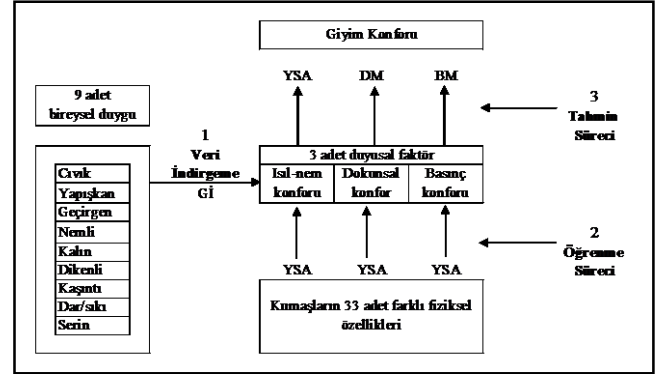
Giyim Konforu

YSA
DM
BM

3
Tahmin
Süreci

9 adet
bireysel duygu

1
Veri
İndirgeme
Gİ

Cıvık
Yapışkan
Geçirgen
Nemli
Kalın
Dikenli
Kaşıntı
Dar/sıkı
Serin

3 adet duyusal faktör

| Isıl-nem konforu | Dokunsal konfor | Basınç konforu |
|---|---|---|

2
Öğrenme
Süreci

YSA
YSA
YSA

Kumaşların 33 adet farklı fiziksel özellikleri